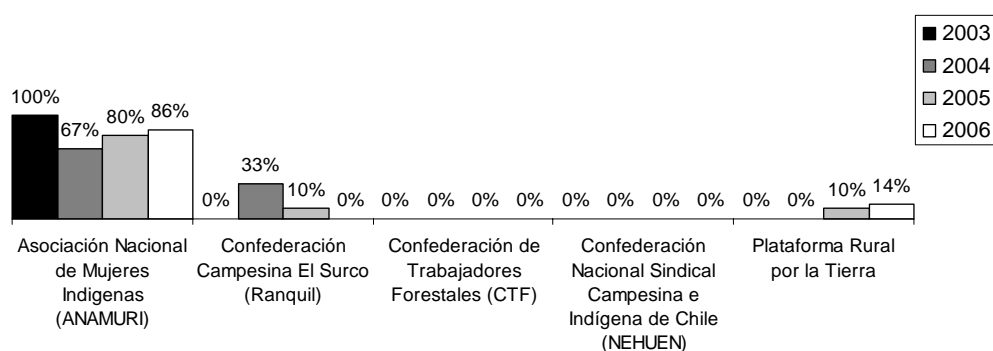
2003
2004
2005
2006

100% 67% 80% 86%
0% 33% 10% 0%
0% 0% 0% 0%
0% 0% 0% 0%
0% 0% 10% 14%

Asociación Nacional de Mujeres Indigenas (ANAMURI)

Confederación Campesina El Surco (Ranquil)

Confederación de Trabajadores Forestales (CTF)

Confederación Nacional Sindical Campesina e Indígena de Chile (NEHUEN)

Plataforma Rural por la Tierra